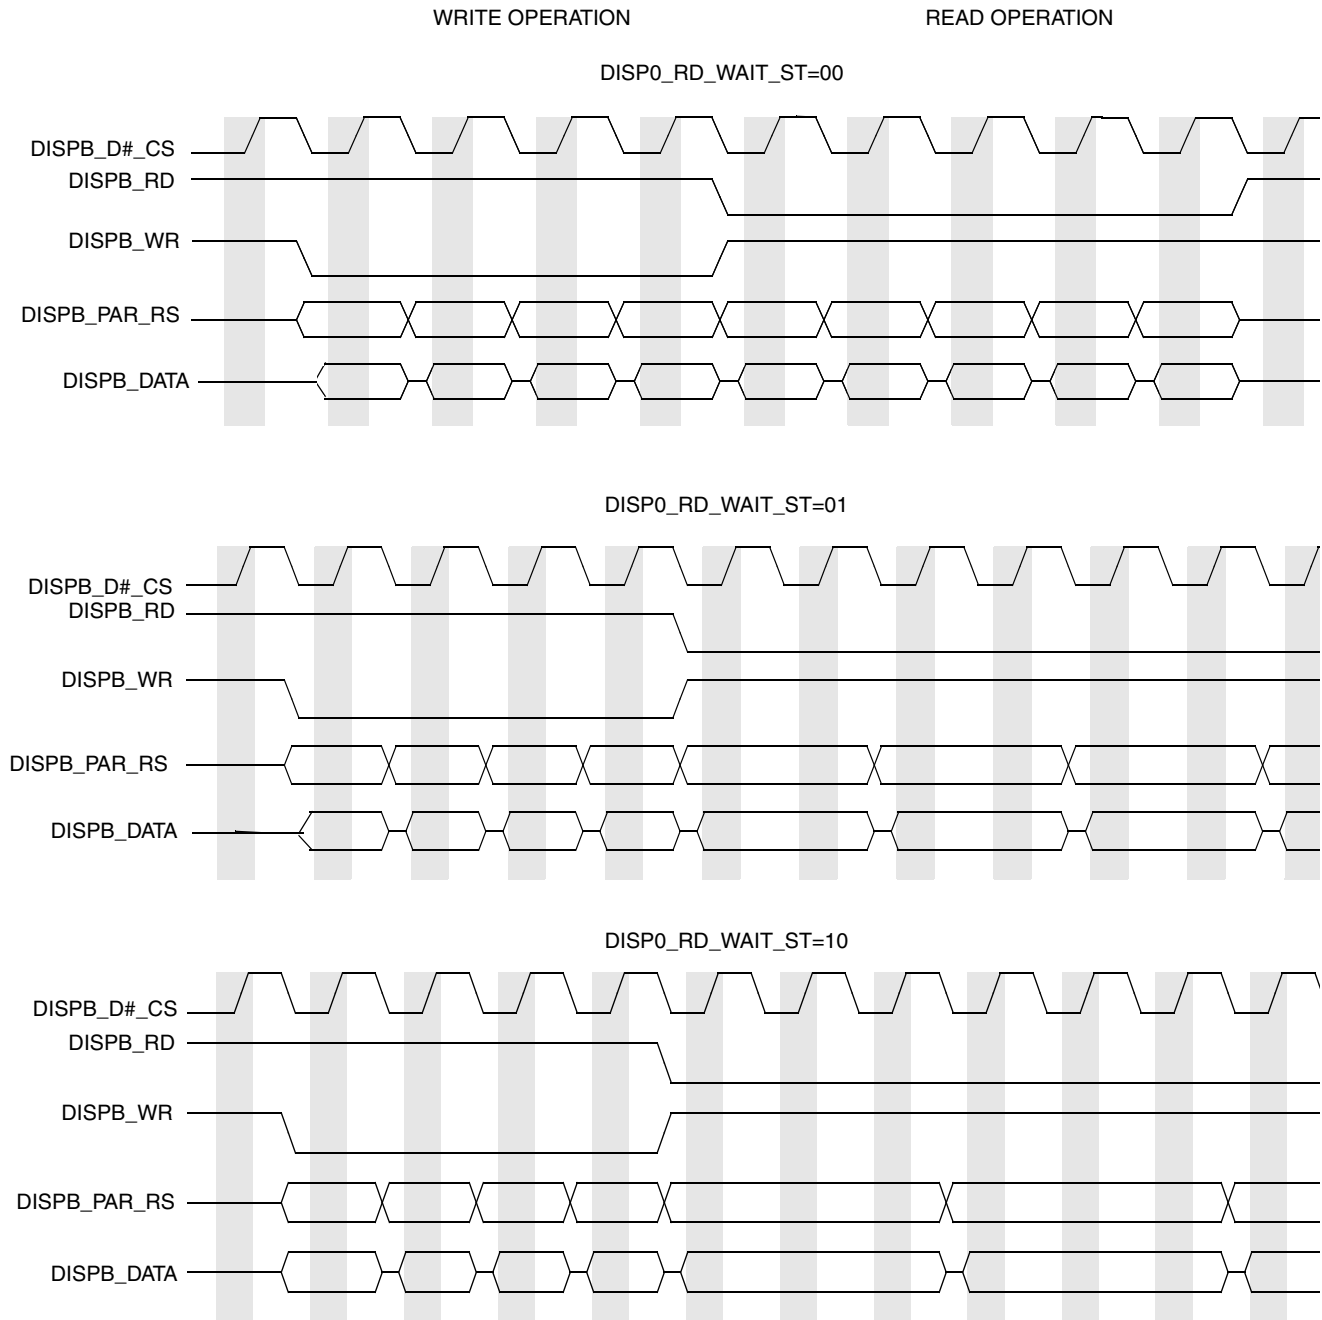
WRITE OPERATION

READ OPERATION

DISP0_RD_WAIT_ST=00

DISPB_D#_CS

DISPB_RD

DISPB_WR

DISPB_PAR_RS

DISPB_DATA

DISP0_RD_WAIT_ST=01

DISPB_D#_CS

DISPB_RD

DISPB_WR

DISPB_PAR_RS

DISPB_DATA

DISP0_RD_WAIT_ST=10

DISPB_D#_CS

DISPB_RD

DISPB_WR

DISPB_PAR_RS

DISPB_DATA